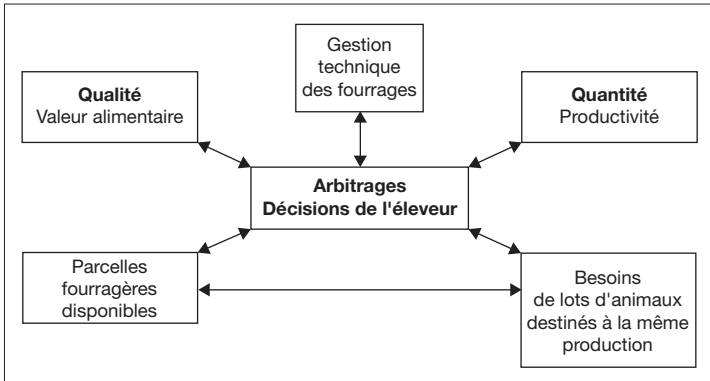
Gestion technique des fourrages

Qualité
Valeur alimentaire

Quantité
Productivité

Arbitrages
Décisions de l'éleveur

Parcelles fourragères disponibles

Besoins de lots d'animaux destinés à la même production